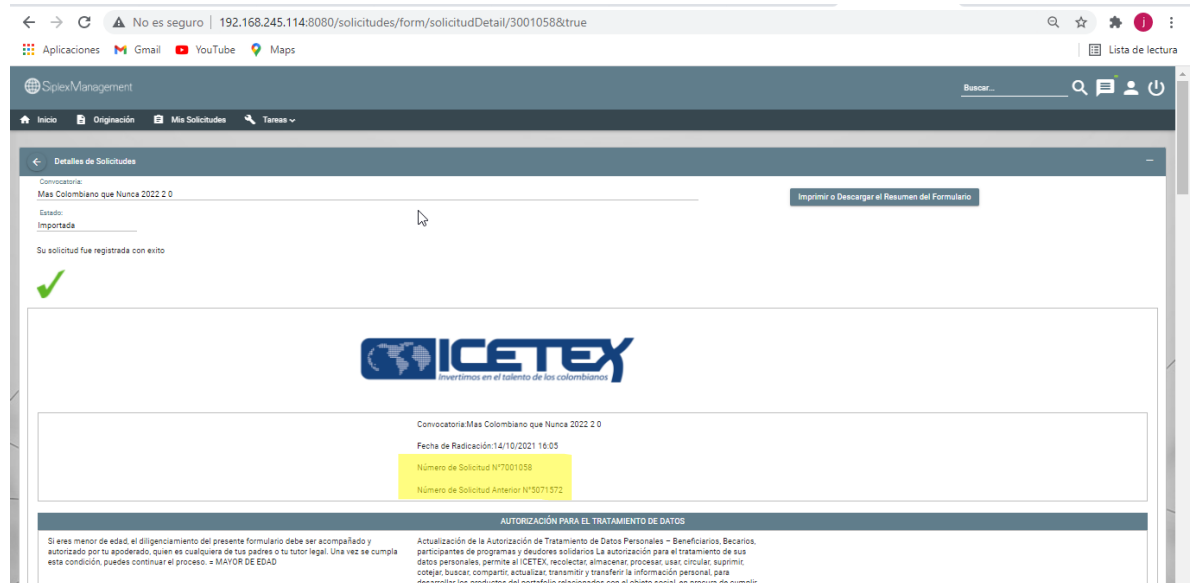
No es seguro | 192.168.245.114:8080/solicitudes/form/solicitudDetail/3001058&true

Aplicaciones Gmail YouTube Maps

Lista de lectura

SpiexManagement

Buscar...

Inicio Originación Mis Solicitudes Tareas

Detalles de Solicitudes

Convocatoria:
Mas Colombiano que Nunca 2022 2 0

Imprimir o Descargar el Resumen del Formulario

Estado:
Importada

Su solicitud fue registrada con exito

ICETEX
Invertimos en el talento de los colombianos

Convocatoria:Mas Colombiano que Nunca 2022 2 0

Fecha de Radicación:14/10/2021 16:05

Número de Solicitud N°7001058

Número de Solicitud Anterior N°5071572

AUTORIZACIÓN PARA EL TRATAMIENTO DE DATOS

Si eres menor de edad, el diligenciamiento del presente formulario debe ser acompañado y autorizado por tu apoderado, quien es cualquiera de tus padres o tu tutor legal. Una vez se cumpla esta condición, puedes continuar el proceso. = MAYOR DE EDAD

Actualización de la Autorización de Tratamiento de Datos Personales – Beneficiarios, Becarios, participantes de programas y deudores solidarios La autorización para el tratamiento de sus datos personales, permite al ICETEX, recolectar, almacenar, procesar, usar, circular, suprimir, cotejar, buscar, compartir, actualizar, transmitir y transferir la información personal, para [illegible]